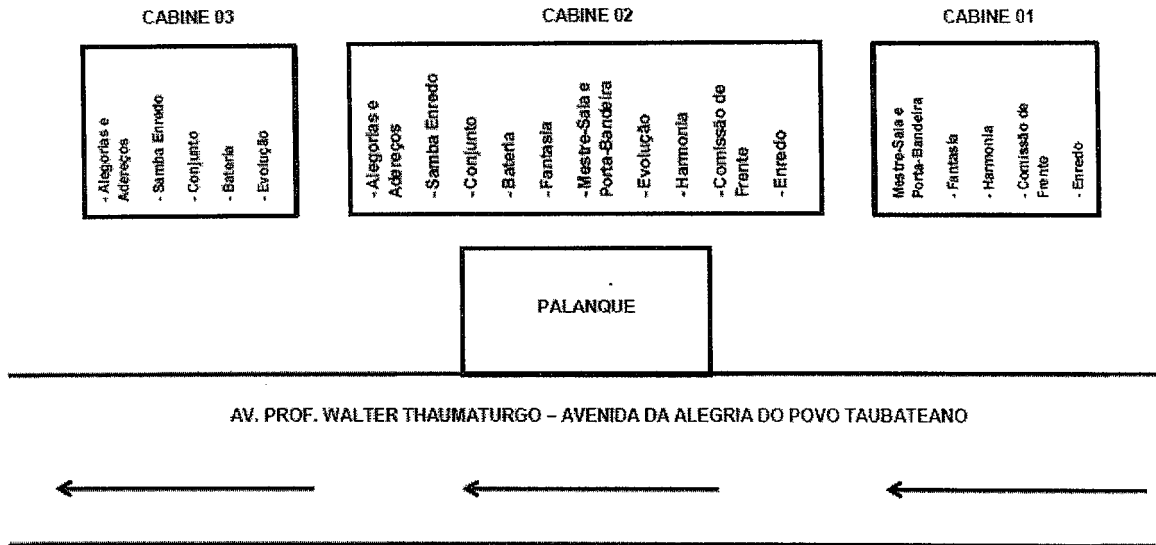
CABINE 03

- Alegorias e Adereços
- Samba Enredo
- Conjunto
- Bateria
- Evolução

CABINE 02

- Alegorias e Adereços
- Samba Enredo
- Conjunto
- Bateria
- Fantasia
- Mestre-Sala e Porta-Bandeira
- Evolução
- Harmonia
- Comissão de Frente
- Enredo

CABINE 01

Mestre-Sala e Porta-Bandeira
- Fantasia
- Harmonia
- Comissão de Frente
- Enredo

PALANQUE

AV. PROF. WALTER THAUMATURGO – AVENIDA DA ALEGRIA DO POVO TAUBATEANO